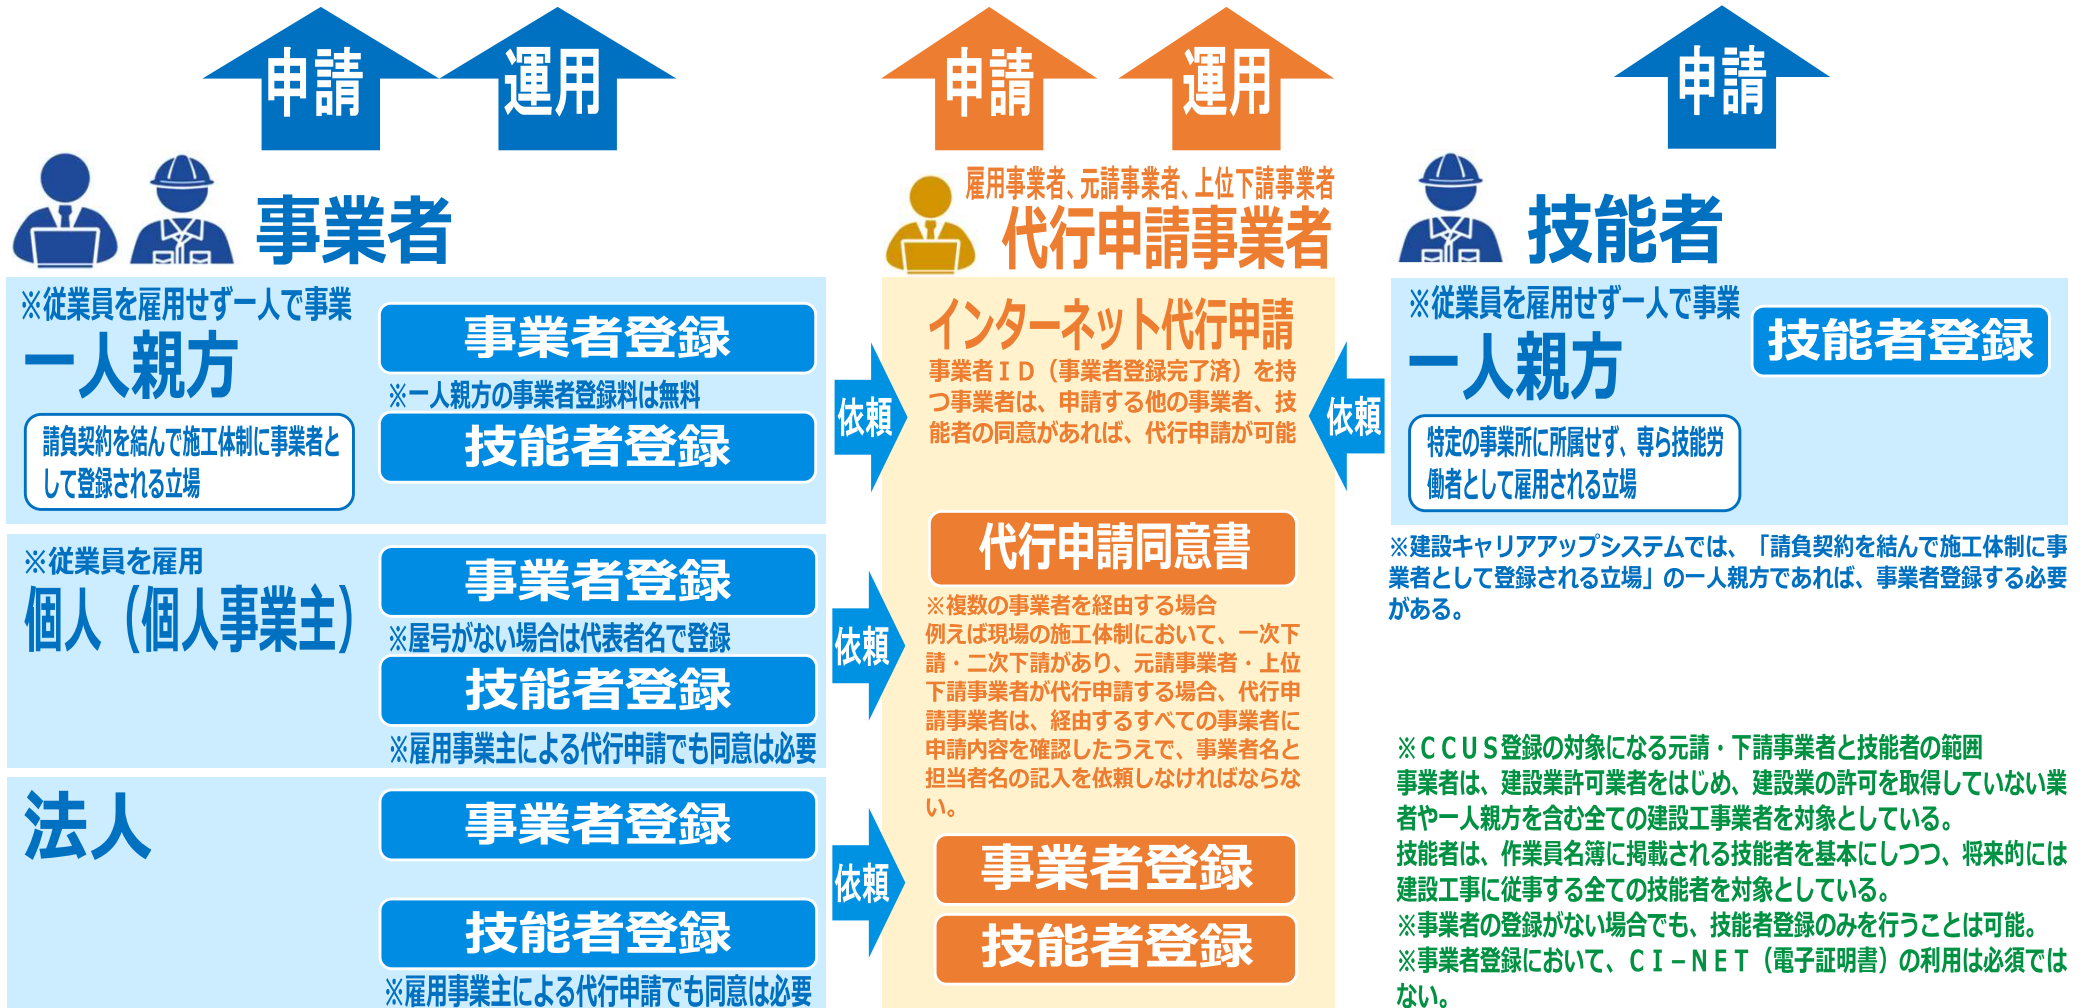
申請 運用

事業者

※従業員を雇用せず一人で事業
一人親方

請負契約を結んで施工体制に事業者として登録される立場

事業者登録
※一人親方の事業者登録料は無料
技能者登録

※従業員を雇用
個人（個人事業主）

事業者登録
※屋号がない場合は代表者名で登録
技能者登録
※雇用事業主による代行申請でも同意は必要

法人

事業者登録
技能者登録
※雇用事業主による代行申請でも同意は必要

依頼
依頼
依頼

申請 運用

雇用事業者、元請事業者、上位下請事業者
代行申請事業者

インターネット代行申請
事業者ＩＤ（事業者登録完了済）を持つ事業者は、申請する他の事業者、技能者の同意があれば、代行申請が可能

代行申請同意書
※複数の事業者を経由する場合
例えば現場の施工体制において、一次下請・二次下請があり、元請事業者・上位下請事業者が代行申請する場合、代行申請事業者は、経由するすべての事業者に申請内容を確認したうえで、事業者名と担当者名の記入を依頼しなければならない。

事業者登録
技能者登録

依頼

申請

技能者

※従業員を雇用せず一人で事業
一人親方
技能者登録

特定の事業所に所属せず、専ら技能労働者として雇用される立場

※建設キャリアアップシステムでは、「請負契約を結んで施工体制に事業者として登録される立場」の一人親方であれば、事業者登録する必要がある。

※ＣＣＵＳ登録の対象になる元請・下請事業者と技能者の範囲
事業者は、建設業許可業者をはじめ、建設業の許可を取得していない業者や一人親方を含む全ての建設工事業者を対象としている。
技能者は、作業員名簿に掲載される技能者を基本にしつつ、将来的には建設工事に従事する全ての技能者を対象としている。
※事業者の登録がない場合でも、技能者登録のみを行うことは可能。
※事業者登録において、ＣＩ－ＮＥＴ（電子証明書）の利用は必須ではない。